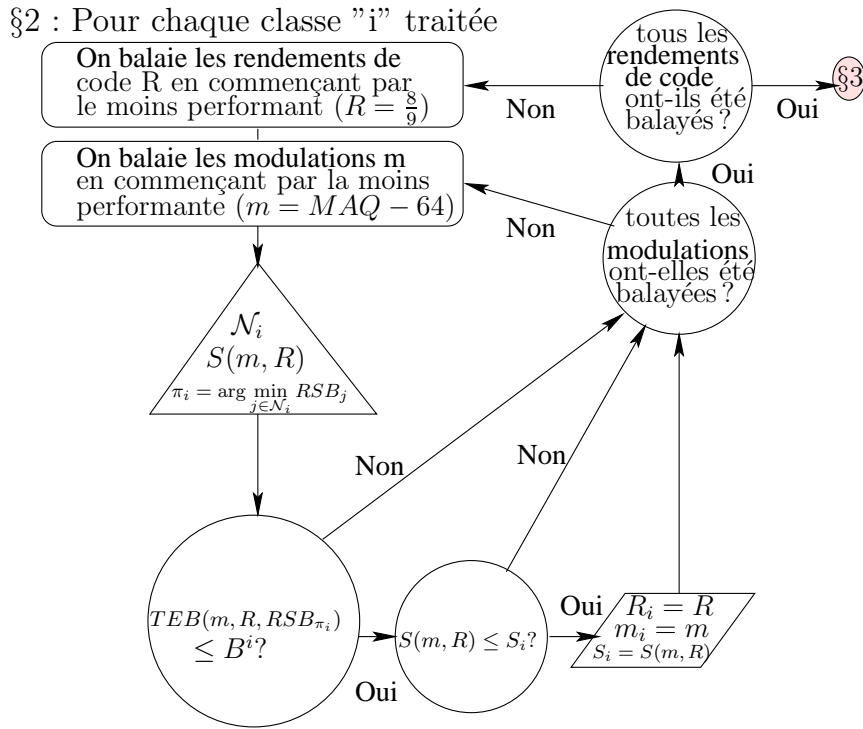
§2 : Pour chaque classe "i" traitée

On balaie les rendements de code R en commençant par le moins performant ($R = \frac{8}{9}$)

On balaie les modulations m en commençant par la moins performante ($m = MAQ - 64$)

$\mathcal{N}_i$
$S(m, R)$
$\pi_i = \arg\min_{j \in \mathcal{N}_i} RSB_j$

$TEB(m, R, RSB_{\pi_i}) \leq B^i$?

Oui

$S(m, R) \leq S_i$?

Oui

$R_i = R$
$m_i = m$
$S_i = S(m, R)$

Non

Non

toutes les modulations ont-elles été balayées ?

Non

Oui

tous les rendements de code ont-ils été balayés ?

Non

Oui

§3